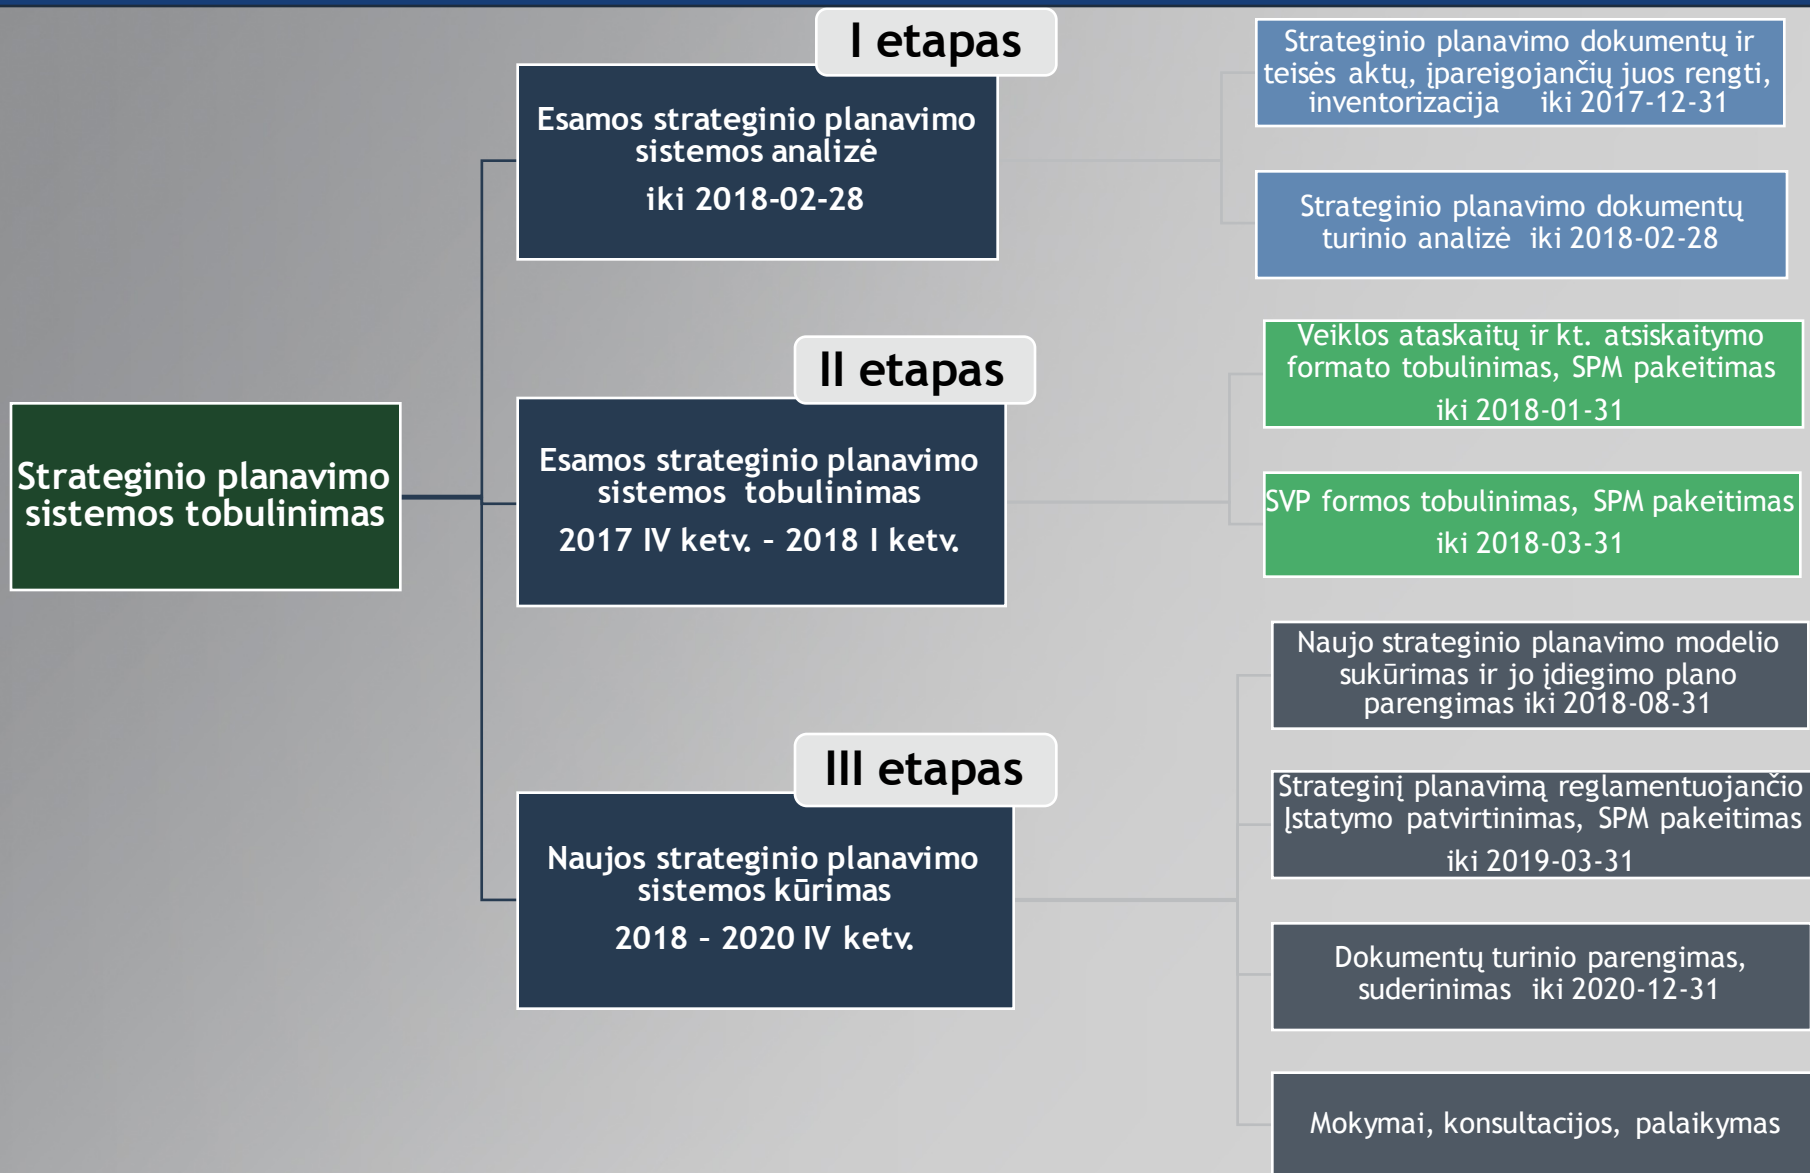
Strateginio planavimo sistemos tobulinimas

I etapas

Esamos strateginio planavimo sistemos analizė

iki 2018-02-28

Strateginio planavimo dokumentų ir teisės aktų, įpareigojančių juos rengti, inventorizacija iki 2017-12-31

Strateginio planavimo dokumentų turinio analizė iki 2018-02-28

II etapas

Esamos strateginio planavimo sistemos tobulinimas

2017 IV ketv. – 2018 I ketv.

Veiklos ataskaitų ir kt. atsiskaitymo formato tobulinimas, SPM pakeitimas

iki 2018-01-31

SVP formos tobulinimas, SPM pakeitimas

iki 2018-03-31

III etapas

Naujos strateginio planavimo sistemos kūrimas

2018 – 2020 IV ketv.

Naujo strateginio planavimo modelio sukūrimas ir jo įdiegimo plano parengimas iki 2018-08-31

Strateginį planavimą reglamentuojančio Įstatymo patvirtinimas, SPM pakeitimas

iki 2019-03-31

Dokumentų turinio parengimas, suderinimas iki 2020-12-31

Mokymai, konsultacijos, palaikymas